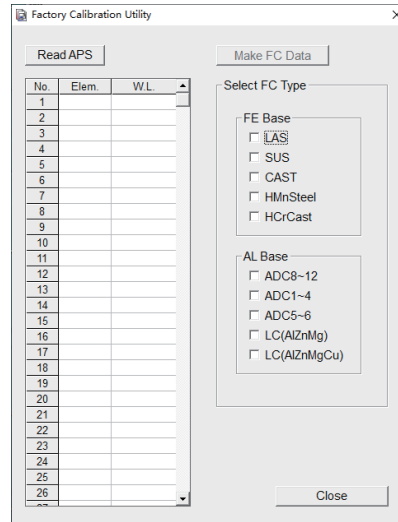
Factory Calibration Utility

Read APS

Make FC Data

| No. | Elem. | W.L. |
|---|---|---|
| 1 | | |
| 2 | | |
| 3 | | |
| 4 | | |
| 5 | | |
| 6 | | |
| 7 | | |
| 8 | | |
| 9 | | |
| 10 | | |
| 11 | | |
| 12 | | |
| 13 | | |
| 14 | | |
| 15 | | |
| 16 | | |
| 17 | | |
| 18 | | |
| 19 | | |
| 20 | | |
| 21 | | |
| 22 | | |
| 23 | | |
| 24 | | |
| 25 | | |
| 26 | | |

Select FC Type

FE Base
LAS
SUS
CAST
HMnSteel
HCrCast

AL Base
ADC8~12
ADC1~4
ADC5~6
LC(AlZnMg)
LC(AlZnMgCu)

Close